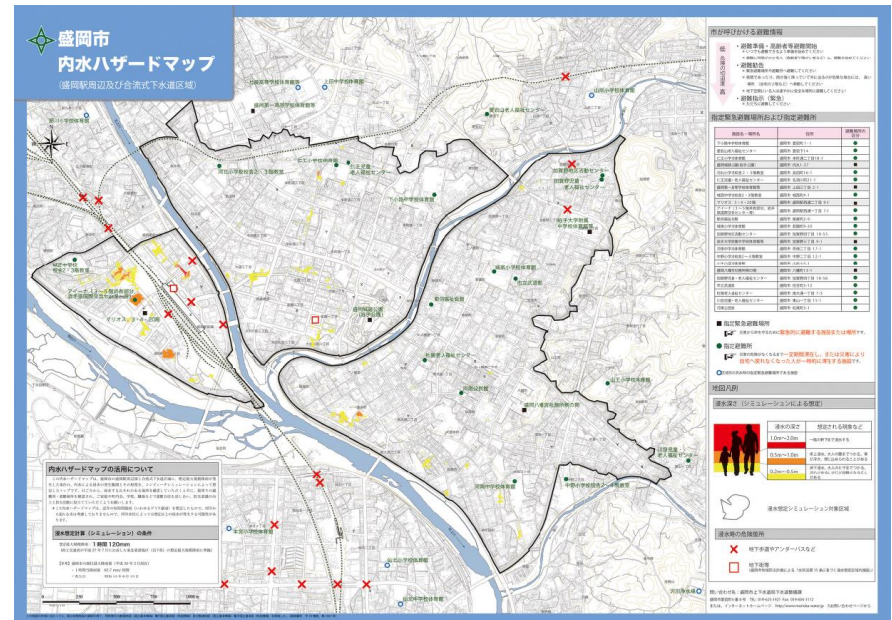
盛岡市
内水ハザードマップ
(盛岡駅周辺及び合流式下水道区域)

市が呼びかける避難情報

避難準備・高齢者等避難開始

避難勧告

避難指示(緊急)

指定緊急避難場所および指定避難所

■ 指定緊急避難場所

● 指定避難所

凡例

浸水深さ(シミュレーションによる想定)

1.0m~2.0m

0.5m~1.0m

0.2m~0.5m

浸水想定シミュレーション対象区域

浸水時の危険箇所

地下歩道やアンダーパスなど

地下街等

内水ハザードマップの活用について

浸水想定計算(シミュレーション)の条件

総降雨量 120mm

盛岡市上下水道局下水道整備課

0 100 200 500 1000m

仁王小学校体育館

上田中学校体育館

山岸小学校体育館

城南小学校体育館

桜城小学校体育館

下小路中学校体育館

盛岡城跡公園

岩手公園

杜陵老人福祉センター

加賀野小学校体育館

中野小学校体育館

河南中学校体育館

大慈寺小学校体育館

盛岡駅

マリオス

アイーナ

厨川中学校